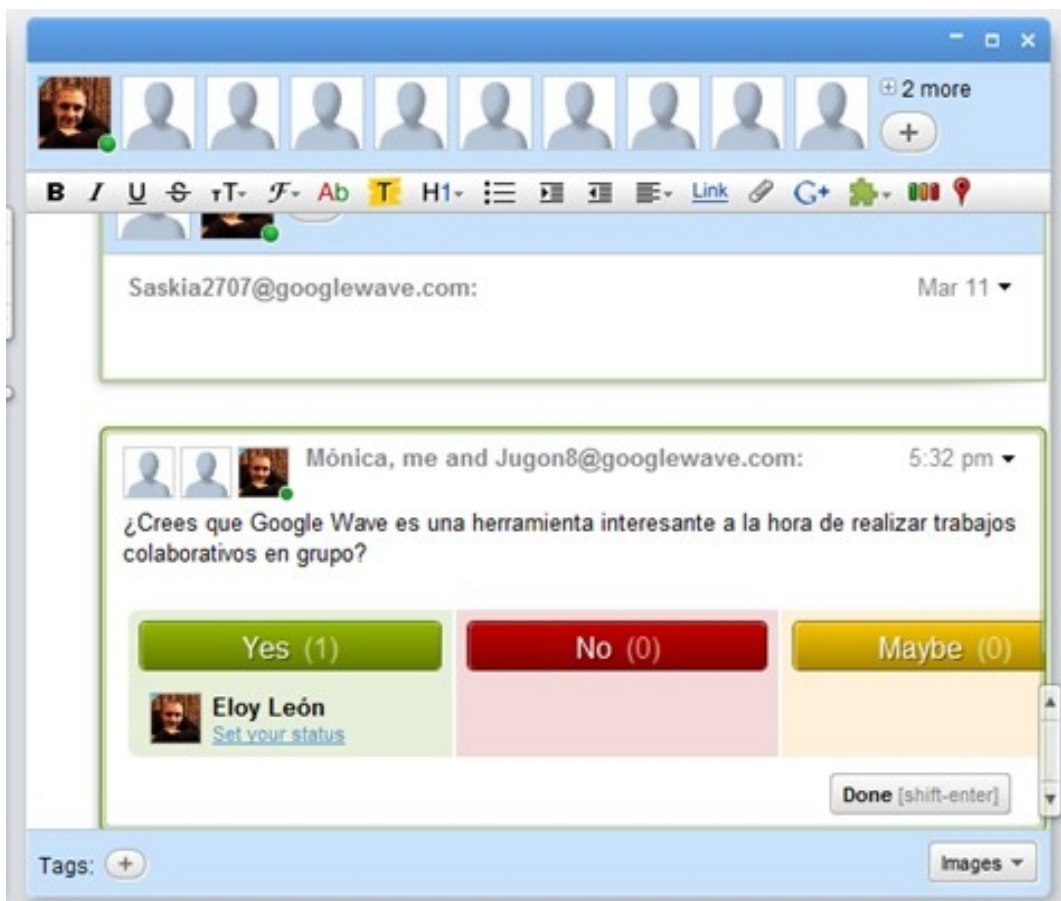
2 more

+

B I U S тT F Ab T H1 Link G+

Saskia2707@googlewave.com: Mar 11

Mónica, me and Jugon8@googlewave.com: 5:32 pm

¿Crees que Google Wave es una herramienta interesante a la hora de realizar trabajos colaborativos en grupo?

| Yes (1) | No (0) | Maybe (0) |
|---|---|---|
| Eloy León Set your status | | |

Done [shift-enter]

Tags: +

Images